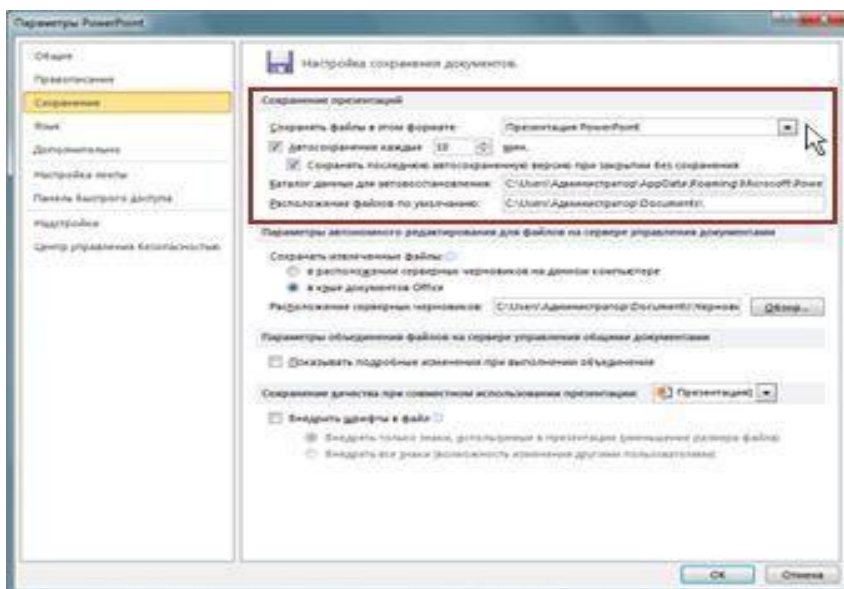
Параметры PowerPoint

Общие
Правописание
Сохранение
Язык
Дополнительно
Настройка ленты
Панель быстрого доступа
Надстройки
Центр управления безопасностью

Настройка сохранения документов.

Сохранение презентаций

Сохранять файлы в этом формате: Презентация PowerPoint
Автосохранение каждые 10 мин.
Сохранять последнюю автосохраненную версию при закрытии без сохранения
Каталог данных для автовосстановления: C:\Users\Администратор\AppData\Roaming\Microsoft\Powe
Расположение файлов по умолчанию: C:\Users\Администратор\Documents\

Параметры автономного редактирования для файлов на сервере управления документами

Сохранять извлеченные файлы:
в расположении серверных черновиков на данном компьютере
в кэше документов Office
Расположение серверных черновиков: C:\Users\Администратор\Documents\Черновв Обзор...

Параметры объединения файлов на сервере управления общими документами

Показывать подробные изменения при выполнении объединения

Сохранение качества при совместном использовании презентации: Презентация1

Внедрить шрифты в файл
Внедрять только знаки, используемые в презентации (уменьшение размера файла)
Внедрять все знаки (возможность изменения другими пользователями)

OK Отмена